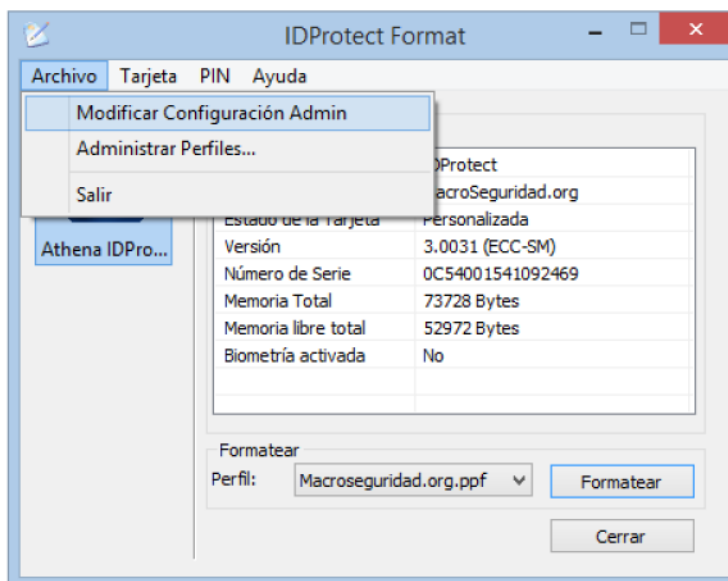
IDProtect Format

Archivo Tarjeta PIN Ayuda

Modificar Configuración Admin
Administrar Perfiles...
Salir

Athena IDPro...

| | |
|---|---|
| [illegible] | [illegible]DProtect |
| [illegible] | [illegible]acroSeguridad.org |
| Estado de la Tarjeta | Personalizada |
| Versión | 3.0031 (ECC-SM) |
| Número de Serie | 0C54001541092469 |
| Memoria Total | 73728 Bytes |
| Memoria libre total | 52972 Bytes |
| Biometría activada | No |

Formatear
Perfil: Macroseguridad.org.ppf
Formatear

Cerrar